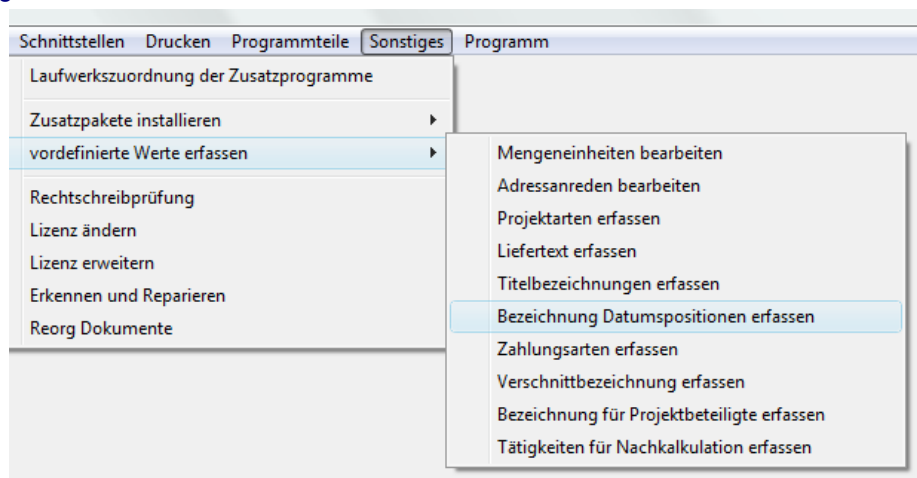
Schnittstellen Drucken Programmteile Sonstiges Programm

Laufwerkszuordnung der Zusatzprogramme

Zusatzpakete installieren

vordefinierte Werte erfassen

Rechtschreibprüfung

Lizenz ändern

Lizenz erweitern

Erkennen und Reparieren

Reorg Dokumente

Mengeneinheiten bearbeiten

Adressanreden bearbeiten

Projektarten erfassen

Liefertext erfassen

Titelbezeichnungen erfassen

Bezeichnung Datumspositionen erfassen

Zahlungsarten erfassen

Verschnittbezeichnung erfassen

Bezeichnung für Projektbeteiligte erfassen

Tätigkeiten für Nachkalkulation erfassen